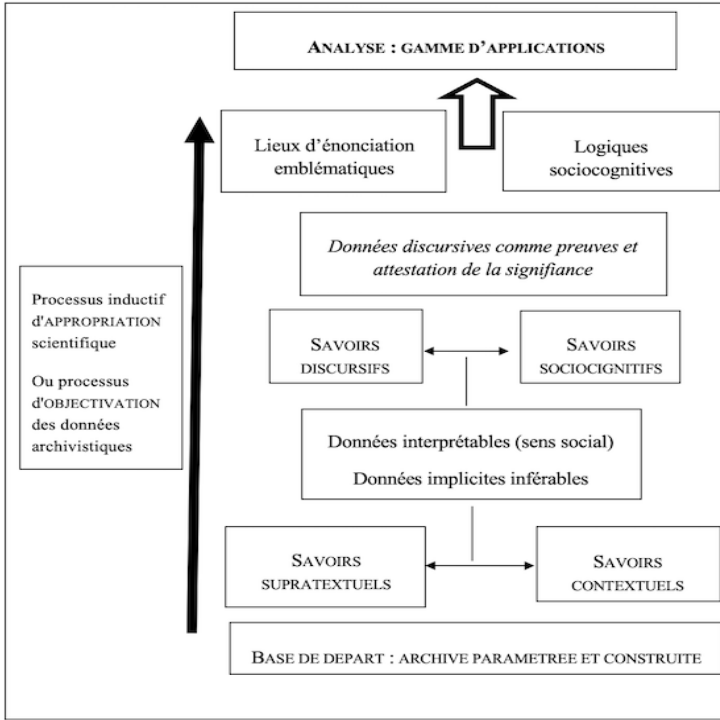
ANALYSE : GAMME D'APPLICATIONS

Lieux d'énonciation emblématiques

Logiques sociocognitives

*Données discursives comme preuves et attestation de la signifiance*

Processus inductif d'APPROPRIATION scientifique

Ou processus d'OBJECTIVATION des données archivistiques

SAVOIRS DISCURSIFS

SAVOIRS SOCIOCIGNITIFS

Données interprétables (sens social)

Données implicites inférables

SAVOIRS SUPRATEXTUELS

SAVOIRS CONTEXTUELS

BASE DE DEPART : ARCHIVE PARAMETREE ET CONSTRUITE